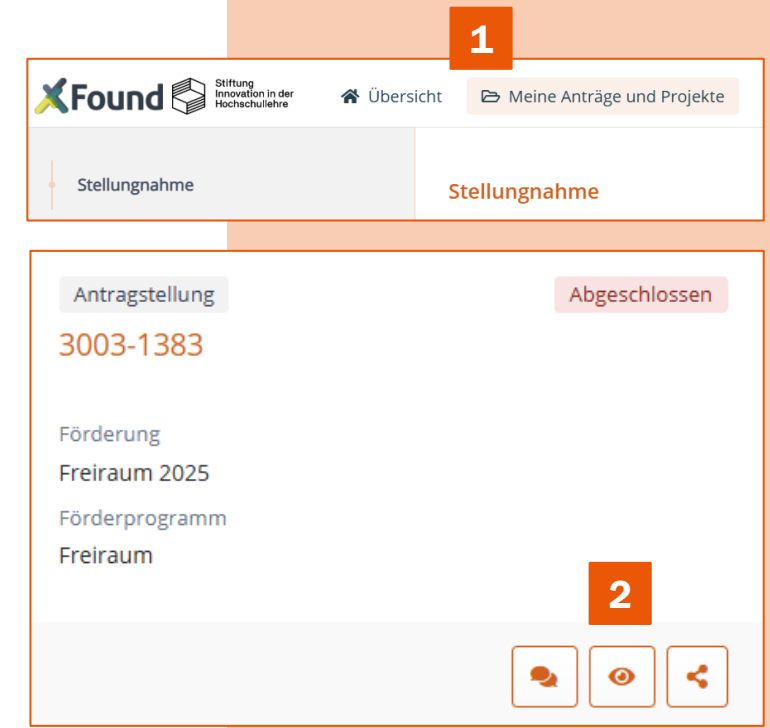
1

XFound Stiftung Innovation in der Hochschullehre

Übersicht

Meine Anträge und Projekte

Stellungnahme

Stellungnahme

Antragstellung

Abgeschlossen

3003-1383

Förderung

Freiraum 2025

Förderprogramm

Freiraum

2